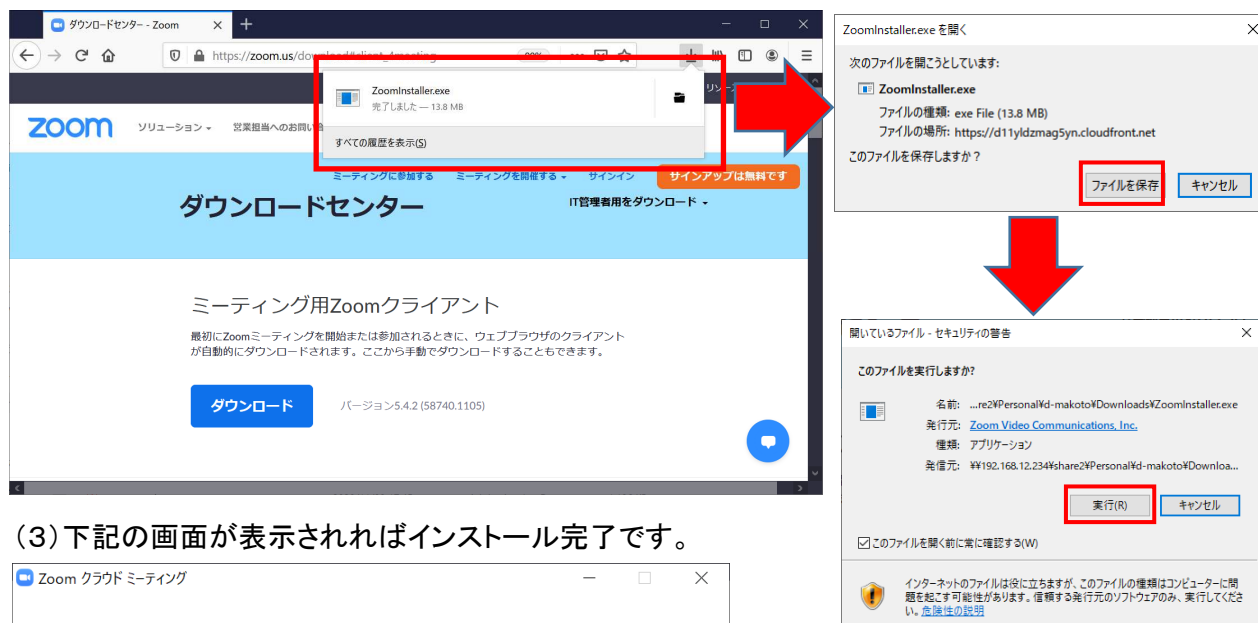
ダウンロードセンター - Zoom

https://zoom.us/download#client_4meeting

ZoomInstaller.exe
完了しました — 13.8 MB

すべての履歴を表示(S)

zoom ソリューション 営業担当へのお問い合

ミーティングに参加する ミーティングを開催する サインイン サインアップは無料です

ダウンロードセンター

IT管理者用をダウンロード

ミーティング用Zoomクライアント

最初にZoomミーティングを開始または参加されるときに、ウェブブラウザのクライアントが自動的にダウンロードされます。ここから手動でダウンロードすることもできます。

ダウンロード バージョン5.4.2 (58740.1105)

ZoomInstaller.exe を開く

次のファイルを開こうとしています:

ZoomInstaller.exe

ファイルの種類: exe File (13.8 MB)

ファイルの場所: https://d11yldzmag5yn.cloudfront.net

このファイルを保存しますか?

ファイルを保存 キャンセル

開いているファイル - セキュリティの警告

このファイルを実行しますか?

名前: ...re2¥Personal¥d-makoto¥Downloads¥ZoomInstaller.exe

発行元: Zoom Video Communications, Inc.

種類: アプリケーション

発信元: ¥¥192.168.12.234¥share2¥Personal¥d-makoto¥Downloa...

実行(R) キャンセル

このファイルを開く前に常に確認する(W)

インターネットのファイルは役に立ちますが、このファイルの種類はコンピューターに問題を起こす可能性があります。信頼する発行元のソフトウェアのみ、実行してください。危険性の説明

(3)下記の画面が表示されればインストール完了です。

Zoom クラウド ミーティング